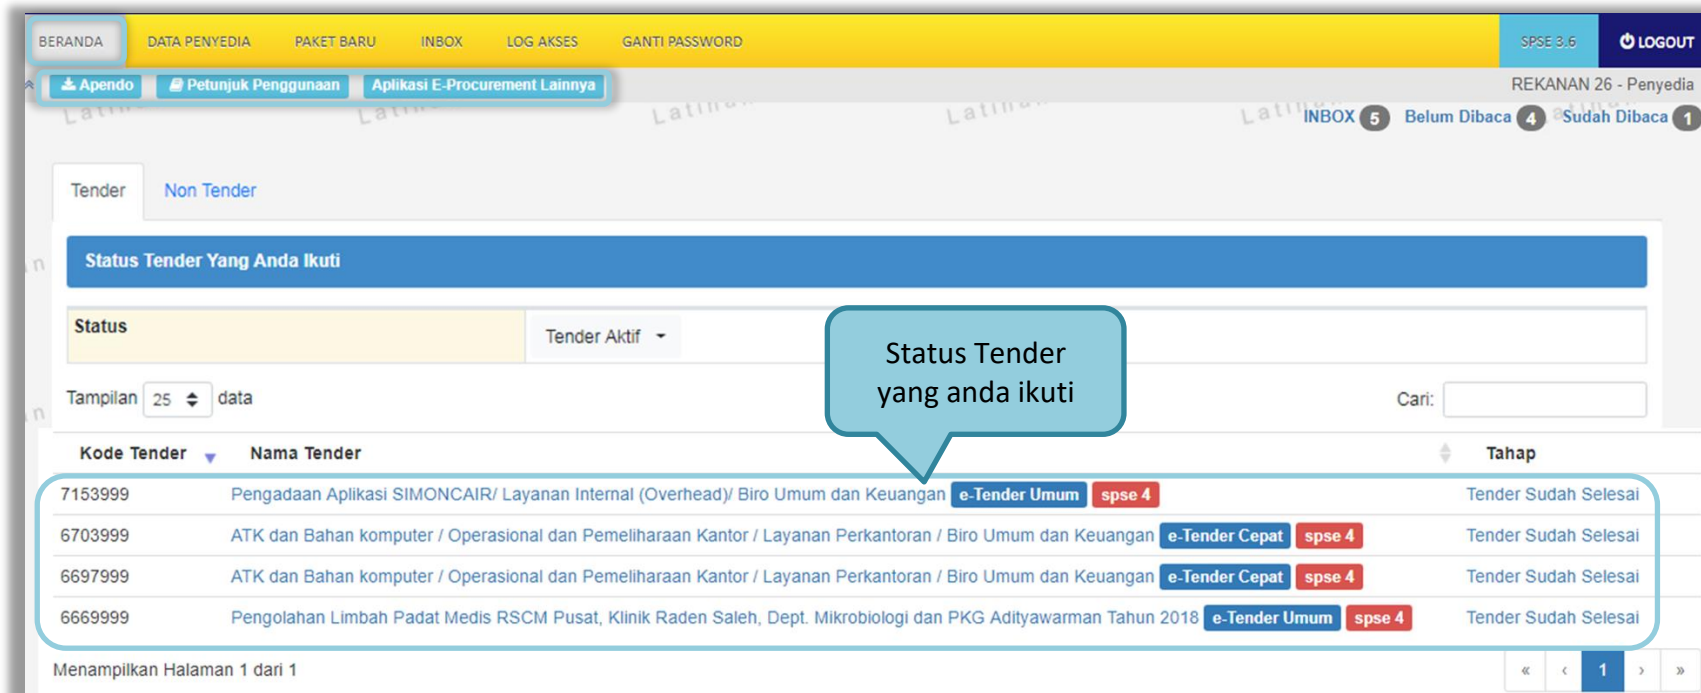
BERANDA DATA PENYEDIA PAKET BARU INBOX LOG AKSES GANTI PASSWORD SPSE 3.6 LOGOUT

Apendo Petunjuk Penggunaan Aplikasi E-Procurement Lainnya

REKANAN 26 - Penyedia

Latihan Latihan Latihan Latihan Latihan

INBOX 5 Belum Dibaca 4 Sudah Dibaca 1

Tender Non Tender

Status Tender Yang Anda Ikuti

| Status | Tender Aktif |
|---|---|

Status Tender yang anda ikuti

Tampilan 25 data

Cari:

| Kode Tender | Nama Tender | Tahap |
|---|---|---|
| 7153999 | Pengadaan Aplikasi SIMONCAIR/ Layanan Internal (Overhead)/ Biro Umum dan Keuangan e-Tender Umum spse 4 | Tender Sudah Selesai |
| 6703999 | ATK dan Bahan komputer / Operasional dan Pemeliharaan Kantor / Layanan Perkantoran / Biro Umum dan Keuangan e-Tender Cepat spse 4 | Tender Sudah Selesai |
| 6697999 | ATK dan Bahan komputer / Operasional dan Pemeliharaan Kantor / Layanan Perkantoran / Biro Umum dan Keuangan e-Tender Cepat spse 4 | Tender Sudah Selesai |
| 6669999 | Pengolahan Limbah Padat Medis RSCM Pusat, Klinik Raden Saleh, Dept. Mikrobiologi dan PKG Adityawarman Tahun 2018 e-Tender Umum spse 4 | Tender Sudah Selesai |

Menampilkan Halaman 1 dari 1

« ‹ 1 › »